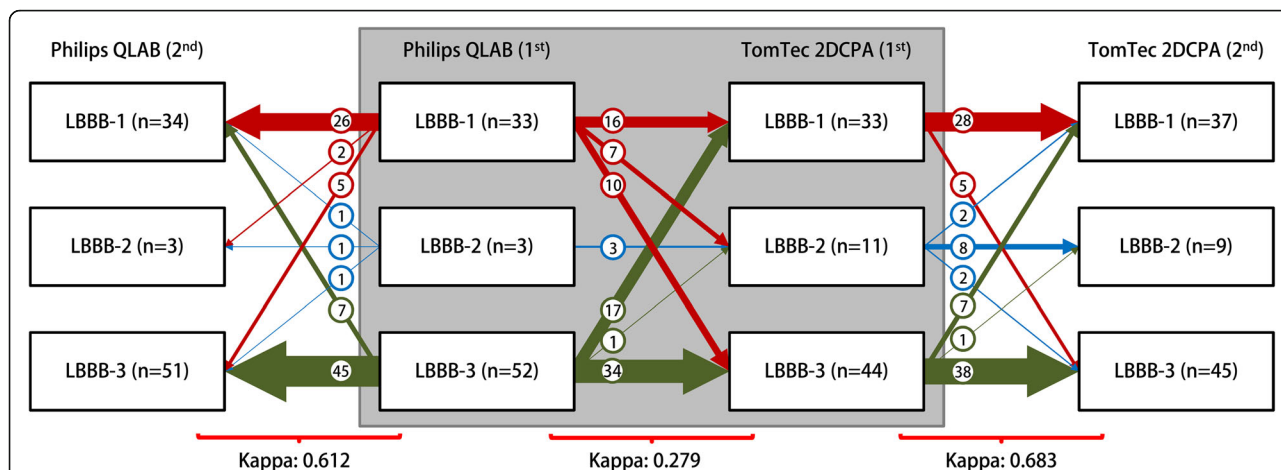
Philips QLAB (2$^{nd}$)

LBBB-1 (n=34)

LBBB-2 (n=3)

LBBB-3 (n=51)

Philips QLAB (1$^{st}$)

LBBB-1 (n=33)

LBBB-2 (n=3)

LBBB-3 (n=52)

TomTec 2DCPA (1$^{st}$)

LBBB-1 (n=33)

LBBB-2 (n=11)

LBBB-3 (n=44)

TomTec 2DCPA (2$^{nd}$)

LBBB-1 (n=37)

LBBB-2 (n=9)

LBBB-3 (n=45)

26 2 5 1 1 1 7 45

16 7 10 3 17 1 34

28 5 2 8 2 7 1 38

Kappa: 0.612

Kappa: 0.279

Kappa: 0.683